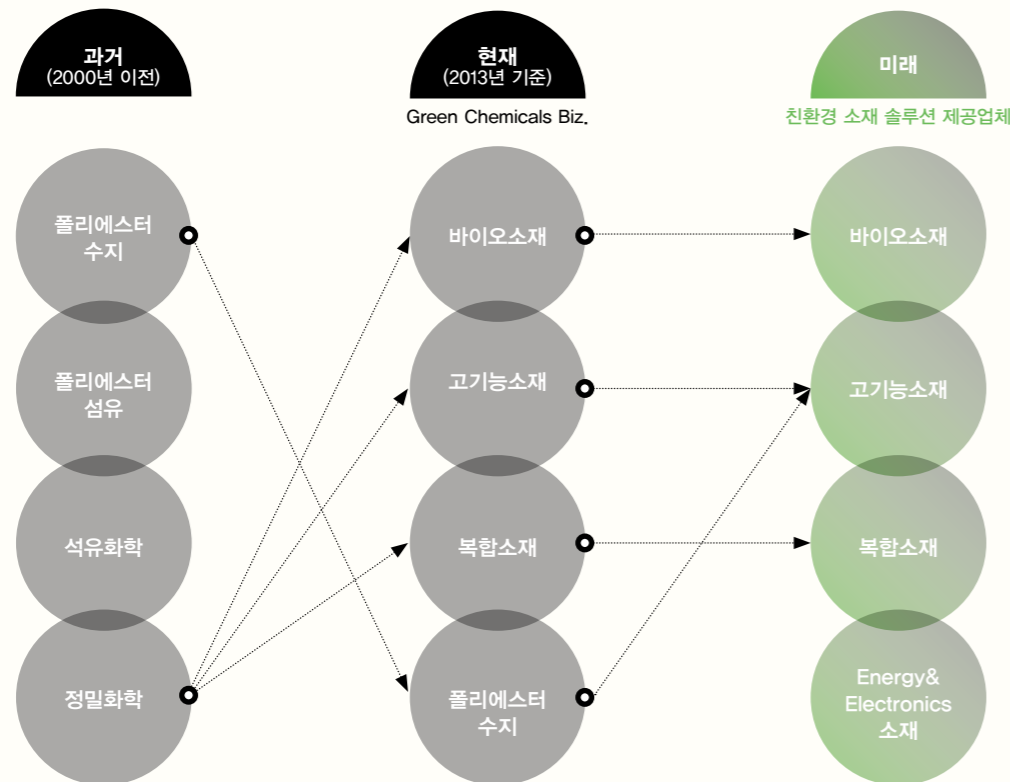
과거
(2000년 이전)

폴리에스터 수지

폴리에스터 섬유

석유화학

정밀화학

현재
(2013년 기준)
Green Chemicals Biz.

바이오소재

고기능소재

복합소재

폴리에스터 수지

미래
친환경 소재 솔루션 제공업체

바이오소재

고기능소재

복합소재

Energy& Electronics 소재